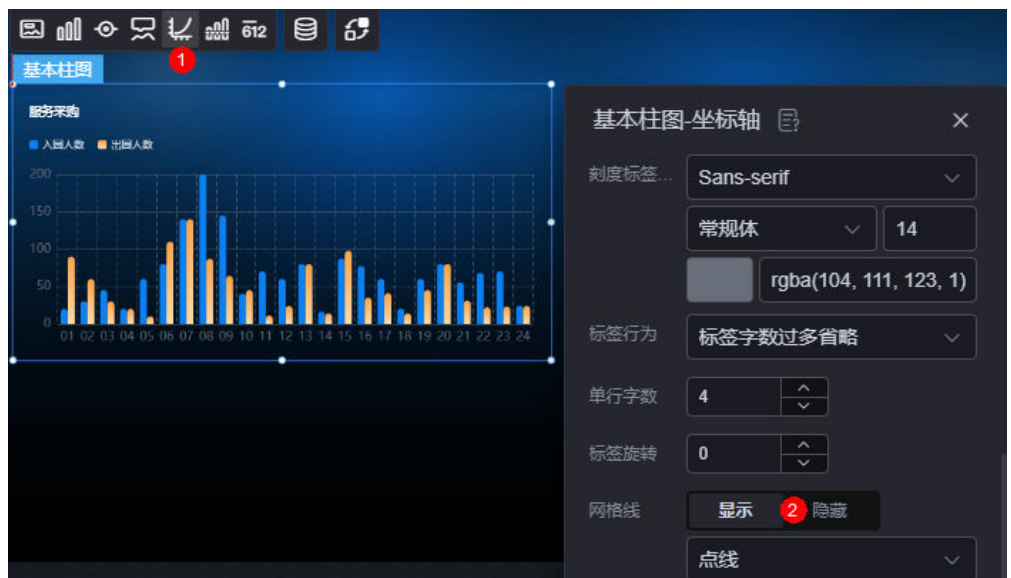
612
1
基本柱图
服务采购
入园人数 出园人数
200
150
100
50
0
01 02 03 04 05 06 07 08 09 10 11 12 13 14 15 16 17 18 19 20 21 22 23 24
基本柱图-坐标轴
刻度标签...
Sans-serif
常规体
14
rgba(104, 111, 123, 1)
标签行为
标签字数过多省略
单行字数
4
标签旋转
0
网格线
显示
2
隐藏
点线